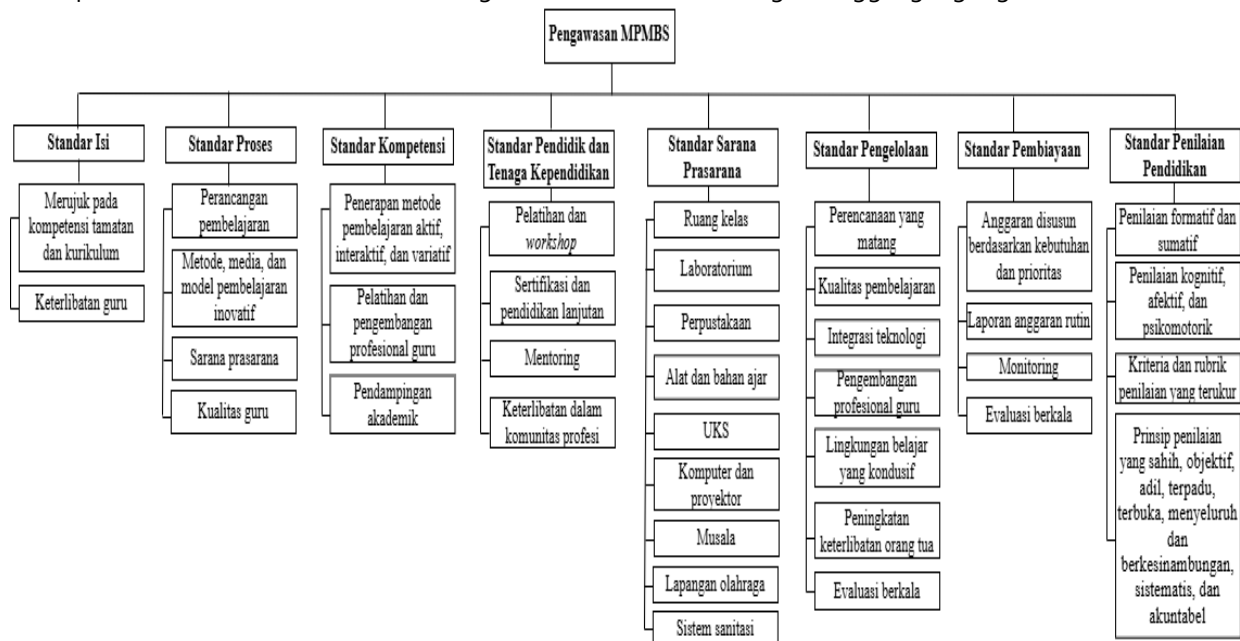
Pengawasan MPMBS

Standar Isi

Merujuk pada kompetensi tamatan dan kurikulum

Keterlibatan guru

Standar Proses

Perancangan pembelajaran

Metode, media, dan model pembelajaran inovatif

Sarana prasarana

Kualitas guru

Standar Kompetensi

Penerapan metode pembelajaran aktif, interaktif, dan variatif

Pelatihan dan pengembangan profesional guru

Pendampingan akademik

Standar Pendidik dan Tenaga Kependidikan

Pelatihan dan *workshop*

Sertifikasi dan pendidikan lanjutan

Mentoring

Keterlibatan dalam komunitas profesi

Standar Sarana Prasarana

Ruang kelas

Laboratorium

Perpustakaan

Alat dan bahan ajar

UKS

Komputer dan proyektor

Musala

Lapangan olahraga

Sistem sanitasi

Standar Pengelolaan

Perencanaan yang matang

Kualitas pembelajaran

Integrasi teknologi

Pengembangan profesional guru

Lingkungan belajar yang kondusif

Peningkatan keterlibatan orang tua

Evaluasi berkala

Standar Pembiayaan

Anggaran disusun berdasarkan kebutuhan dan prioritas

Laporan anggaran rutin

Monitoring

Evaluasi berkala

Standar Penilaian Pendidikan

Penilaian formatif dan sumatif

Penilaian kognitif, afektif, dan psikomotorik

Kriteria dan rubrik penilaian yang terukur

Prinsip penilaian yang sahih, objektif, adil, terpadu, terbuka, menyeluruh dan berkesinambungan, sistematis, dan akuntabel